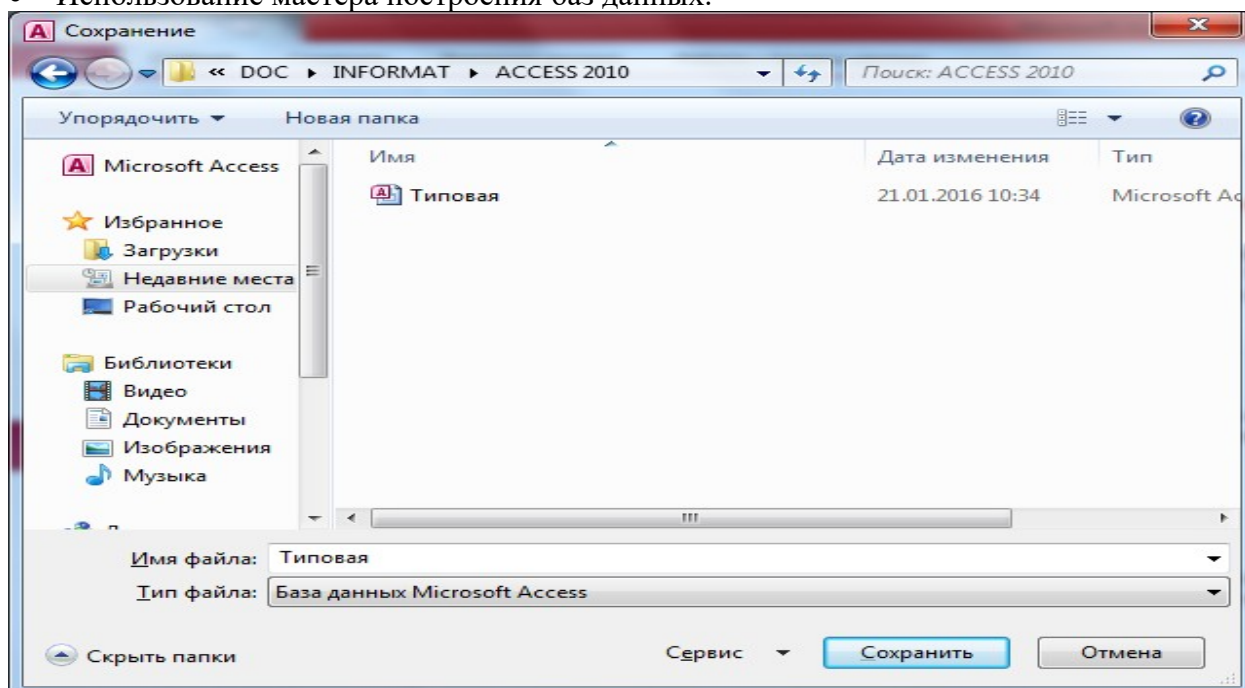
• Использование мастера построения баз данных.

Сохранение

« DOC ▸ INFORMAT ▸ ACCESS 2010

Поиск: ACCESS 2010

Упорядочить ▾ Новая папка

Microsoft Access

Избранное
Загрузки
Недавние места
Рабочий стол

Библиотеки
Видео
Документы
Изображения
Музыка

| Имя | Дата изменения | Тип |
|---|---|---|
| Типовая | 21.01.2016 10:34 | Microsoft Ac |

Имя файла: Типовая
Тип файла: База данных Microsoft Access

Скрыть папки

Сервис ▾ Сохранить Отмена